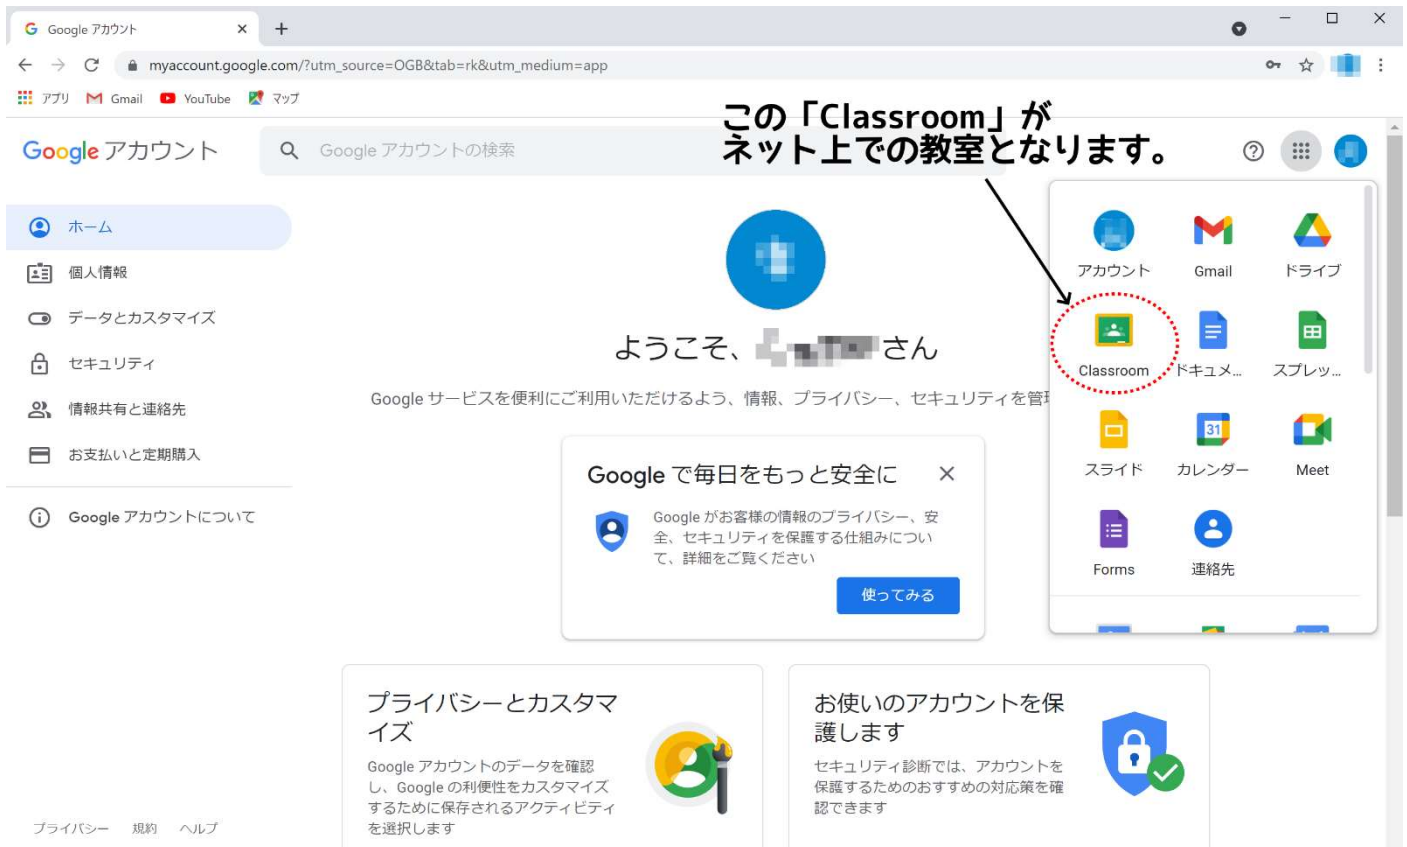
Google アカウント ×

myaccount.google.com/?utm_source=OGB&tab=rk&utm_medium=app

アプリ Gmail YouTube マップ

この「Classroom」が
ネット上での教室となります。

Google アカウント

Google アカウントの検索

ホーム
個人情報
データとカスタマイズ
セキュリティ
情報共有と連絡先
お支払いと定期購入

Google アカウントについて

ようこそ、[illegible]さん

Google サービスを便利にご利用いただけるよう、情報、プライバシー、セキュリティを管理

Google で毎日をもっと安全に ×

Google がお客様の情報のプライバシー、安全、セキュリティを保護する仕組みについて、詳細をご覧ください

使ってみる

アカウント
Gmail
ドライブ
Classroom
ドキュメ...
スプレッ...
スライド
31
カレンダー
Meet
Forms
連絡先

プライバシーとカスタマイズ

Google アカウントのデータを確認し、Google の利便性をカスタマイズするために保存されるアクティビティを選択します

お使いのアカウントを保護します

セキュリティ診断では、アカウントを保護するためのおすすめの対応策を確認できます

プライバシー 規約 ヘルプ